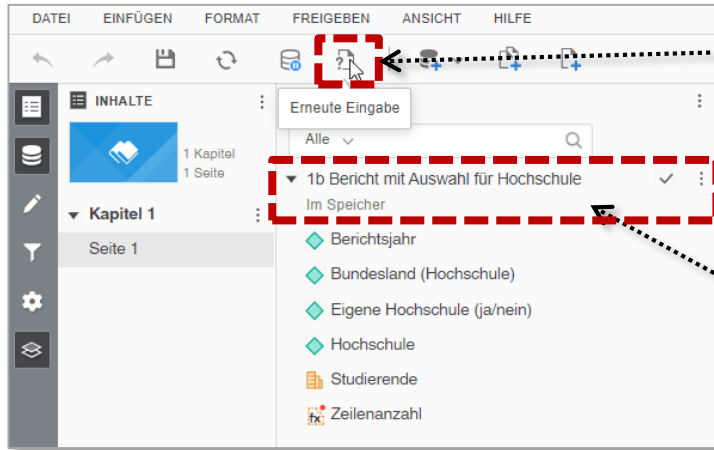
DATEI EINFÜGEN FORMAT FREIGEBEN ANSICHT HILFE

Erneute Eingabe

INHALTE

1 Kapitel
1 Seite

Kapitel 1

Seite 1

Alle

1b Bericht mit Auswahl für Hochschule
Im Speicher

Berichtsjahr

Bundesland (Hochschule)

Eigene Hochschule (ja/nein)

Hochschule

Studierende

Zeilenanzahl